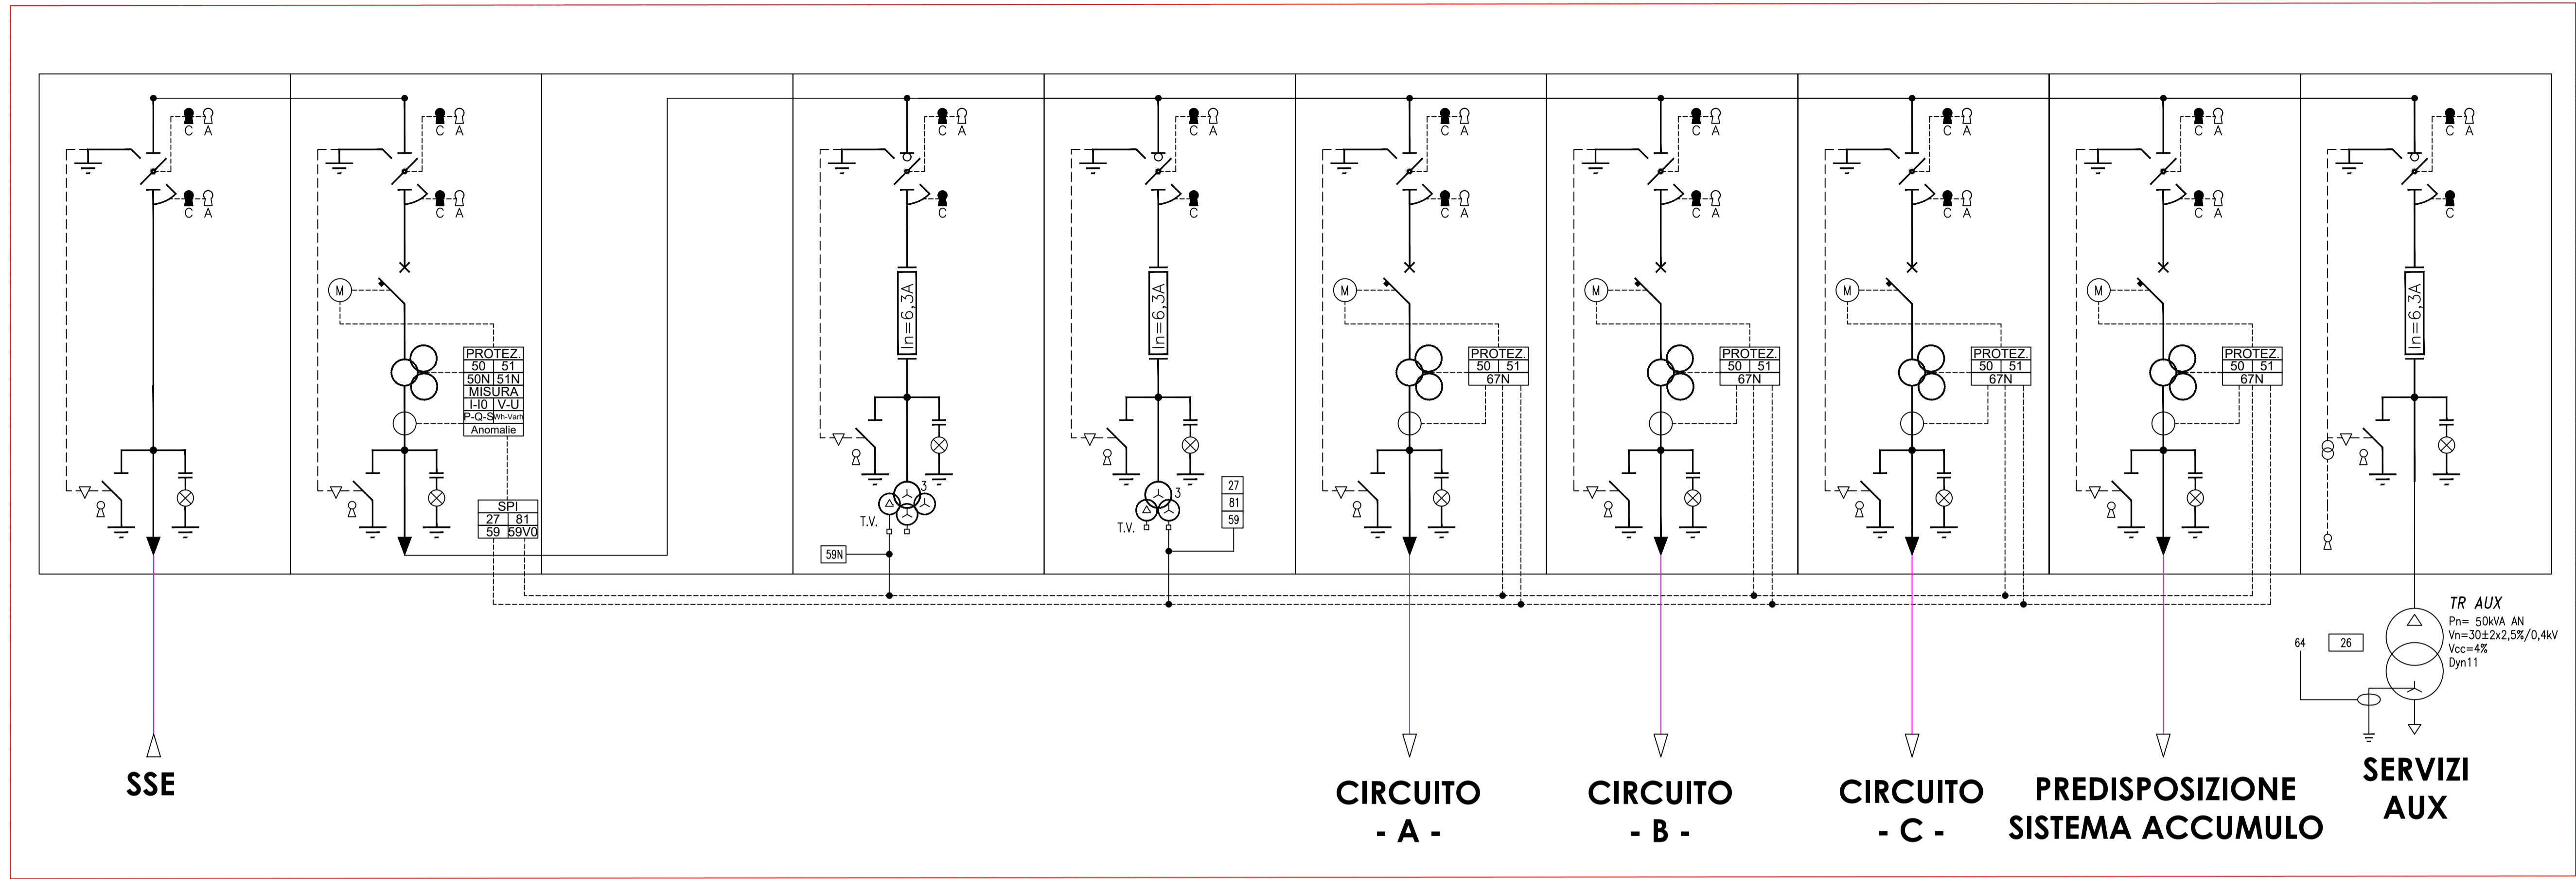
C A
C A

C A
C A
M
PROTEZ.
| 50 | 51 |
|---|---|
| 50N | 51N |

MISURA
| I-I0 | V-U |
|---|---|
| P-Q-S | Wh-Varh |

Anomalie

SPI
| 27 | 81 |
|---|---|
| 59 | 59V0 |

C A
C
In=6,3A
3
T.V.
59N

C A
C
In=6,3A
3
T.V.
27
81
59

C A
C A
M
PROTEZ.
50 51
67N

C A
C A
M
PROTEZ.
50 51
67N

C A
C A
M
PROTEZ.
50 51
67N

C A
C A
M
PROTEZ.
50 51
67N

C A
C
In=6,3A

TR AUX
Pn= 50kVA AN
Vn=30±2x2,5%/0,4kV
Vcc=4%
Dyn11
64
26

SSE

CIRCUITO
- A -

CIRCUITO
- B -

CIRCUITO
- C -

PREDISPOSIZIONE
SISTEMA ACCUMULO

SERVIZI
AUX